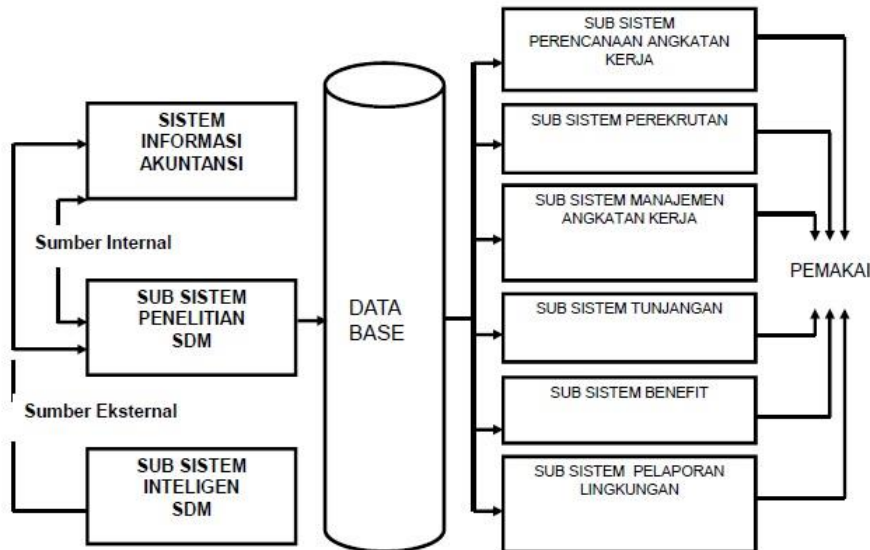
SISTEM INFORMASI AKUNTANSI

Sumber Internal

SUB SISTEM PENELITIAN SDM

Sumber Eksternal

SUB SISTEM INTELIGEN SDM

DATA BASE

SUB SISTEM PERENCANAAN ANGKATAN KERJA

SUB SISTEM PEREKRUTAN

SUB SISTEM MANAJEMEN ANGKATAN KERJA

SUB SISTEM TUNJANGAN

SUB SISTEM BENEFIT

SUB SISTEM PELAPORAN LINGKUNGAN

PEMAKAI